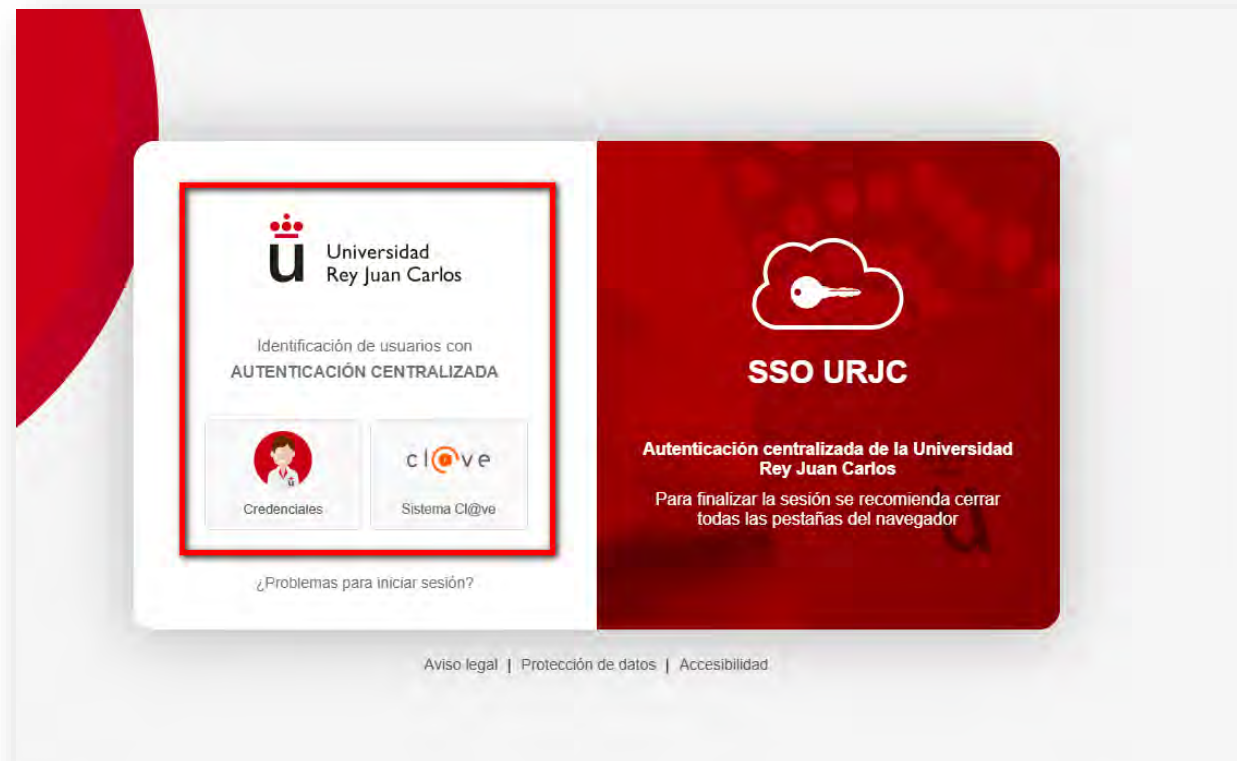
Universidad Rey Juan Carlos

Identificación de usuarios con
AUTENTICACIÓN CENTRALIZADA

Credenciales

cl@ve
Sistema Cl@ve

¿Problemas para iniciar sesión?

SSO URJC

Autenticación centralizada de la Universidad Rey Juan Carlos

Para finalizar la sesión se recomienda cerrar todas las pestañas del navegador

Aviso legal | Protección de datos | Accesibilidad